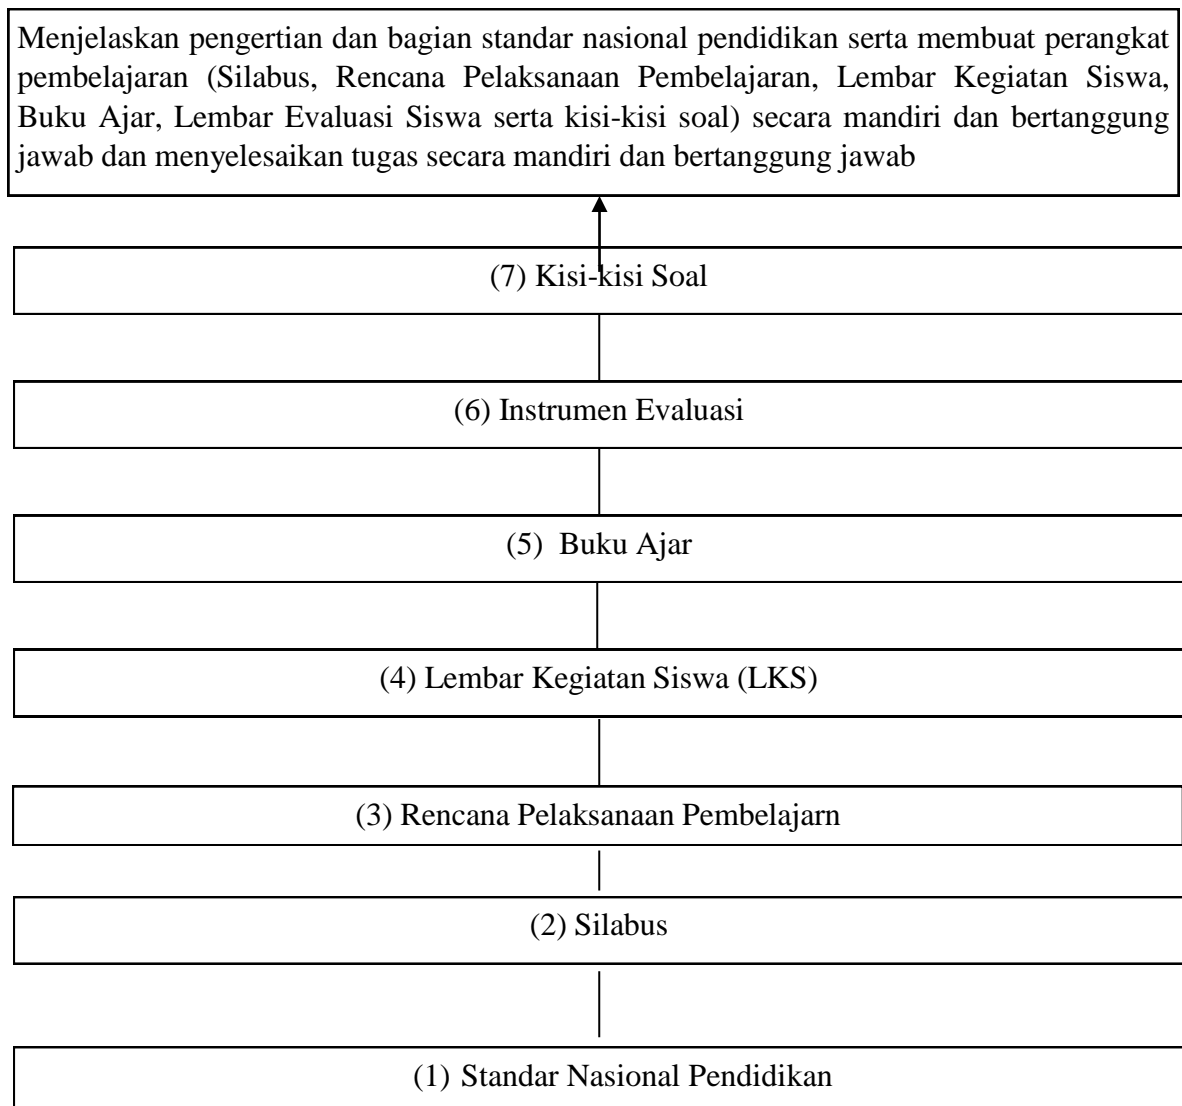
Menjelaskan pengertian dan bagian standar nasional pendidikan serta membuat perangkat pembelajaran (Silabus, Rencana Pelaksanaan Pembelajaran, Lembar Kegiatan Siswa, Buku Ajar, Lembar Evaluasi Siswa serta kisi-kisi soal) secara mandiri dan bertanggung jawab dan menyelesaikan tugas secara mandiri dan bertanggung jawab

(7) Kisi-kisi Soal

(6) Instrumen Evaluasi

(5) Buku Ajar

(4) Lembar Kegiatan Siswa (LKS)

(3) Rencana Pelaksanaan Pembelajarn

(2) Silabus

(1) Standar Nasional Pendidikan